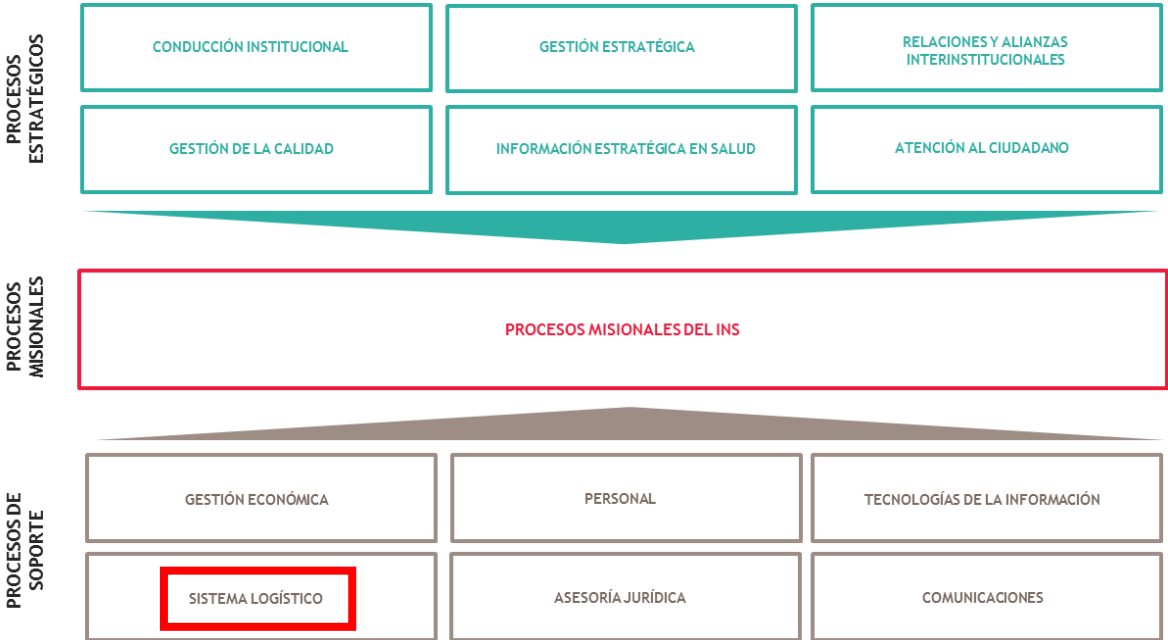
PROCESOS ESTRATÉGICOS

CONDUCCIÓN INSTITUCIONAL

GESTIÓN ESTRATÉGICA

RELACIONES Y ALIANZAS INTERINSTITUCIONALES

GESTIÓN DE LA CALIDAD

INFORMACIÓN ESTRATÉGICA EN SALUD

ATENCIÓN AL CIUDADANO

PROCESOS MISIONALES

PROCESOS MISIONALES DEL INS

PROCESOS DE SOPORTE

GESTIÓN ECONÓMICA

PERSONAL

TECNOLOGÍAS DE LA INFORMACIÓN

SISTEMA LOGÍSTICO

ASESORÍA JURÍDICA

COMUNICACIONES